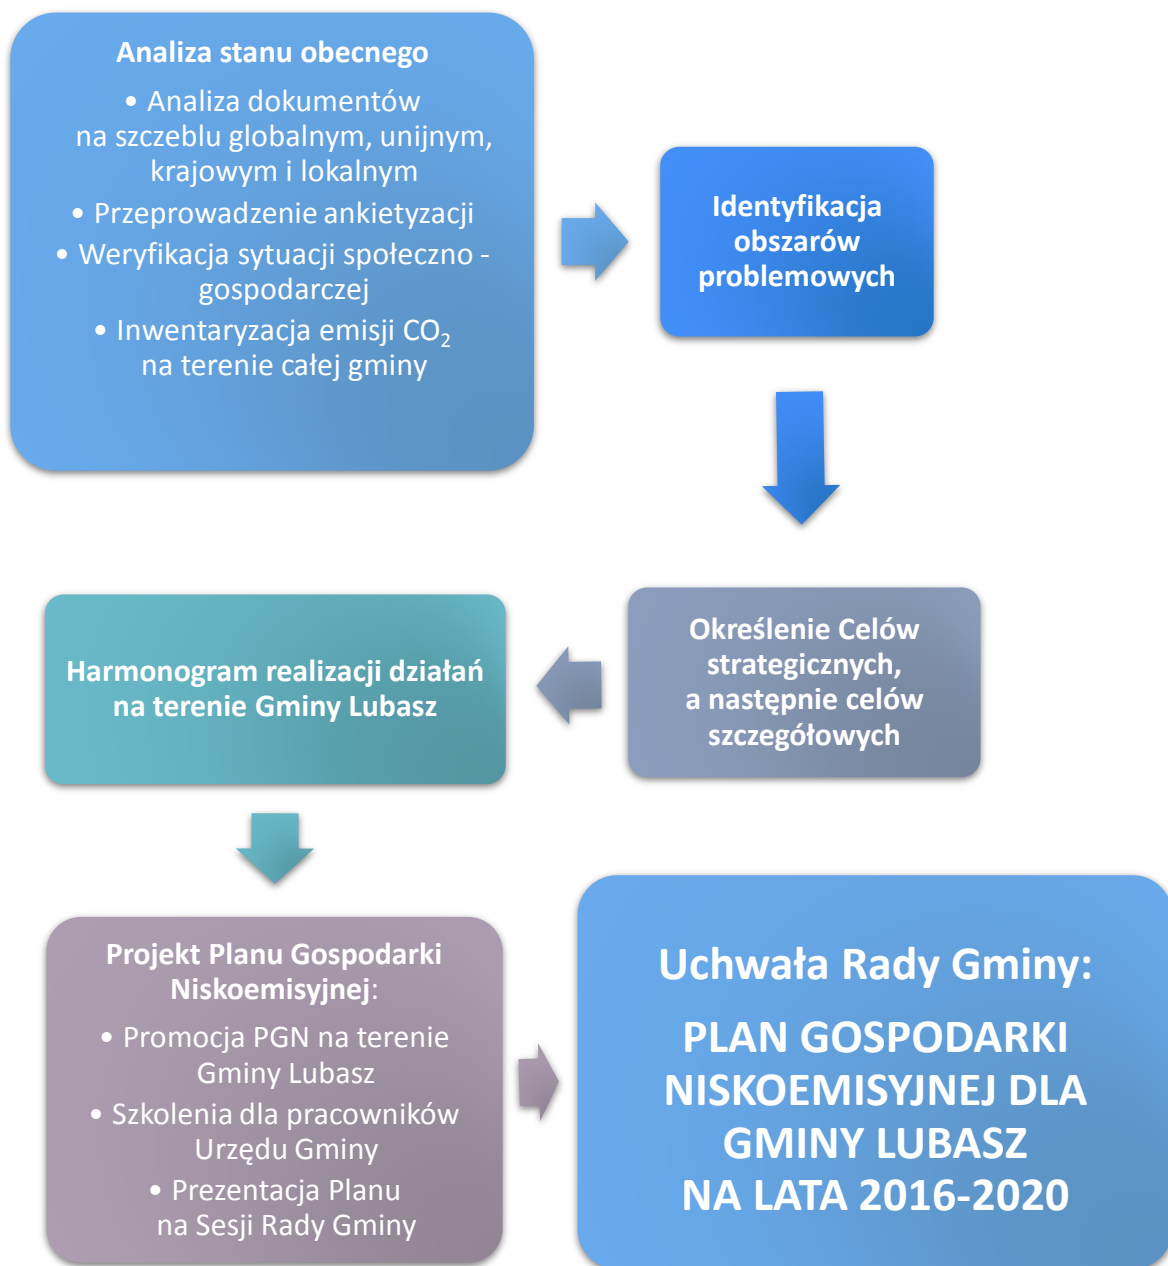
Analiza stanu obecnego

• Analiza dokumentów na szczeblu globalnym, unijnym, krajowym i lokalnym

• Przeprowadzenie ankietyzacji

• Weryfikacja sytuacji społeczno - gospodarczej

• Inwentaryzacja emisji $CO_2$ na terenie całej gminy

Identyfikacja obszarów problemowych

Określenie Celów strategicznych, a następnie celów szczegółowych

Harmonogram realizacji działań na terenie Gminy Lubasz

Projekt Planu Gospodarki Niskoemisyjnej:

• Promocja PGN na terenie Gminy Lubasz

• Szkolenia dla pracowników Urzędu Gminy

• Prezentacja Planu na Sesji Rady Gminy

Uchwała Rady Gminy:

PLAN GOSPODARKI NISKOEMISYJNEJ DLA GMINY LUBASZ NA LATA 2016-2020